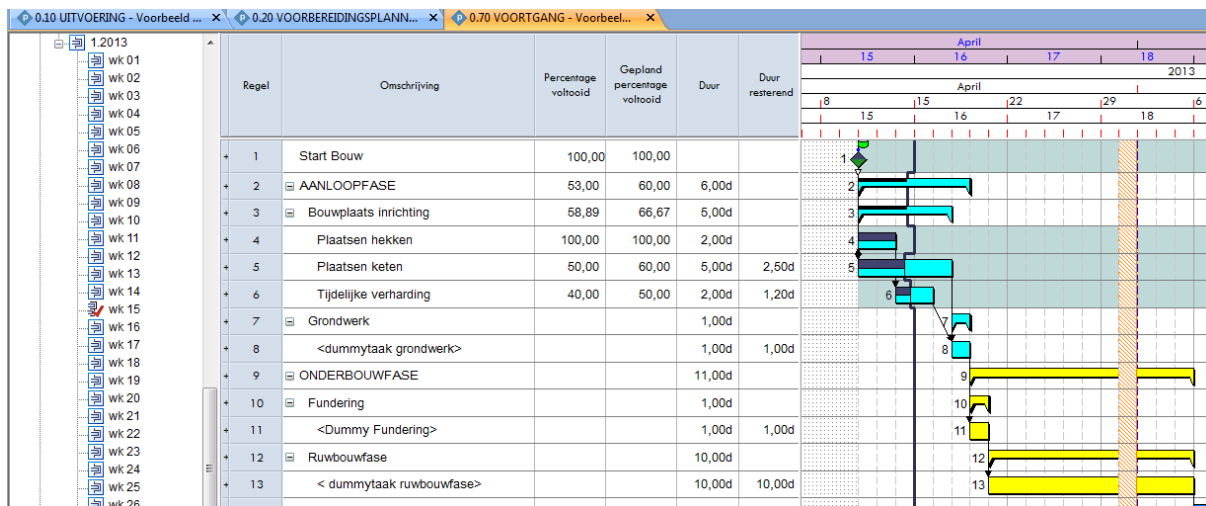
0.10 UITVOERING - Voorbeeld ... ✕ 0.20 VOORBEREIDINGSPLANN... ✕ 0.70 VOORTGANG - Voorbeel... ✕

1.2013
wk 01
wk 02
wk 03
wk 04
wk 05
wk 06
wk 07
wk 08
wk 09
wk 10
wk 11
wk 12
wk 13
wk 14
wk 15
wk 16
wk 17
wk 18
wk 19
wk 20
wk 21
wk 22
wk 23
wk 24
wk 25
wk 26

| Regel | Omschrijving | Percentage voltooid | Gepland percentage voltooid | Duur | Duur resterend |
|---|---|---|---|---|---|
| 1 | Start Bouw | 100,00 | 100,00 | | |
| 2 | ⊟ AANLOOPFASE | 53,00 | 60,00 | 6,00d | |
| 3 | ⊟ Bouwplaats inrichting | 58,89 | 66,67 | 5,00d | |
| 4 | Plaatsen hekken | 100,00 | 100,00 | 2,00d | |
| 5 | Plaatsen keten | 50,00 | 60,00 | 5,00d | 2,50d |
| 6 | Tijdelijke verharding | 40,00 | 50,00 | 2,00d | 1,20d |
| 7 | ⊟ Grondwerk | | | 1,00d | |
| 8 | <dummytaak grondwerk> | | | 1,00d | 1,00d |
| 9 | ⊟ ONDERBOUWFASE | | | 11,00d | |
| 10 | ⊟ Fundering | | | 1,00d | |
| 11 | <Dummy Fundering> | | | 1,00d | 1,00d |
| 12 | ⊟ Ruwbouwfase | | | 10,00d | |
| 13 | < dummytaak ruwbouwfase> | | | 10,00d | 10,00d |

April
15 16 17 18
2013
April
8 15 22 29 6
15 16 17 18
1 2 3 4 5 6 7 8 9 10 11 12 13